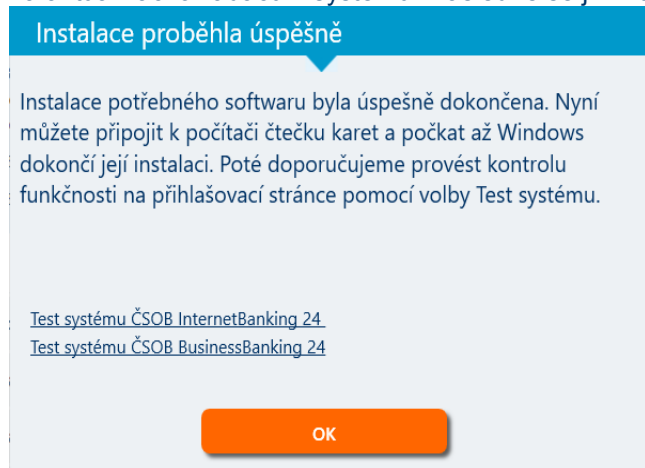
Instalace proběhla úspěšně

Instalace potřebného softwaru byla úspěšně dokončena. Nyní můžete připojit k počítači čtečku karet a počkat až Windows dokončí její instalaci. Poté doporučujeme provést kontrolu funkčnosti na přihlašovací stránce pomocí volby Test systému.

Test systému ČSOB InternetBanking 24
Test systému ČSOB BusinessBanking 24

OK